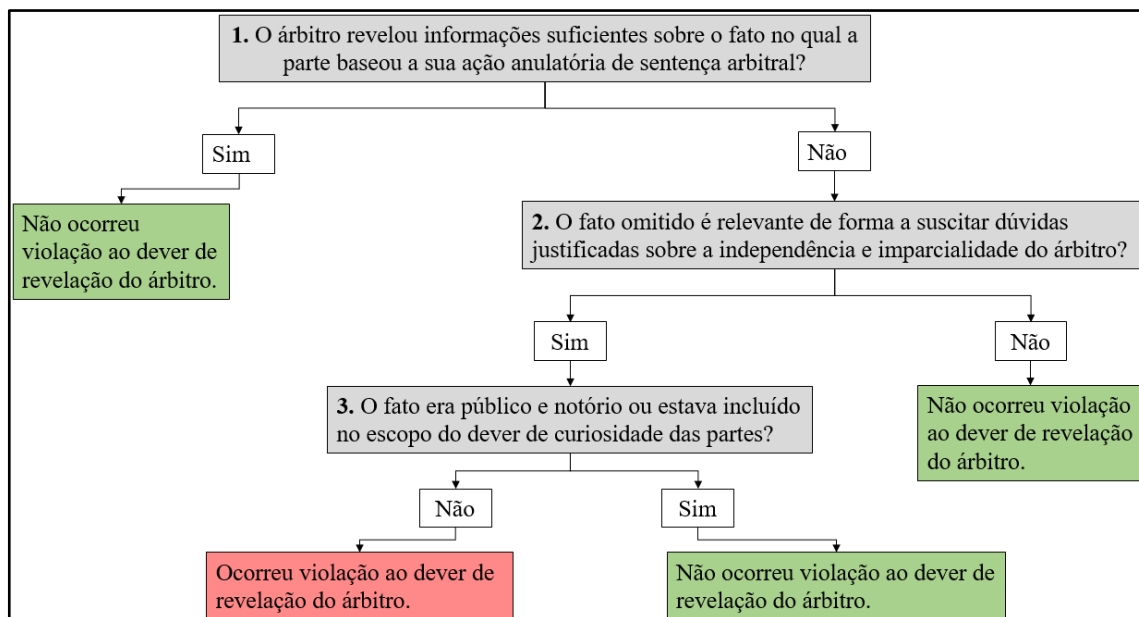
**1.** O árbitro revelou informações suficientes sobre o fato no qual a parte baseou a sua ação anulatória de sentença arbitral?

Sim

Não

Não ocorreu violação ao dever de revelação do árbitro.

**2.** O fato omitido é relevante de forma a suscitar dúvidas justificadas sobre a independência e imparcialidade do árbitro?

Sim

Não

**3.** O fato era público e notório ou estava incluído no escopo do dever de curiosidade das partes?

Não ocorreu violação ao dever de revelação do árbitro.

Não

Sim

Ocorreu violação ao dever de revelação do árbitro.

Não ocorreu violação ao dever de revelação do árbitro.